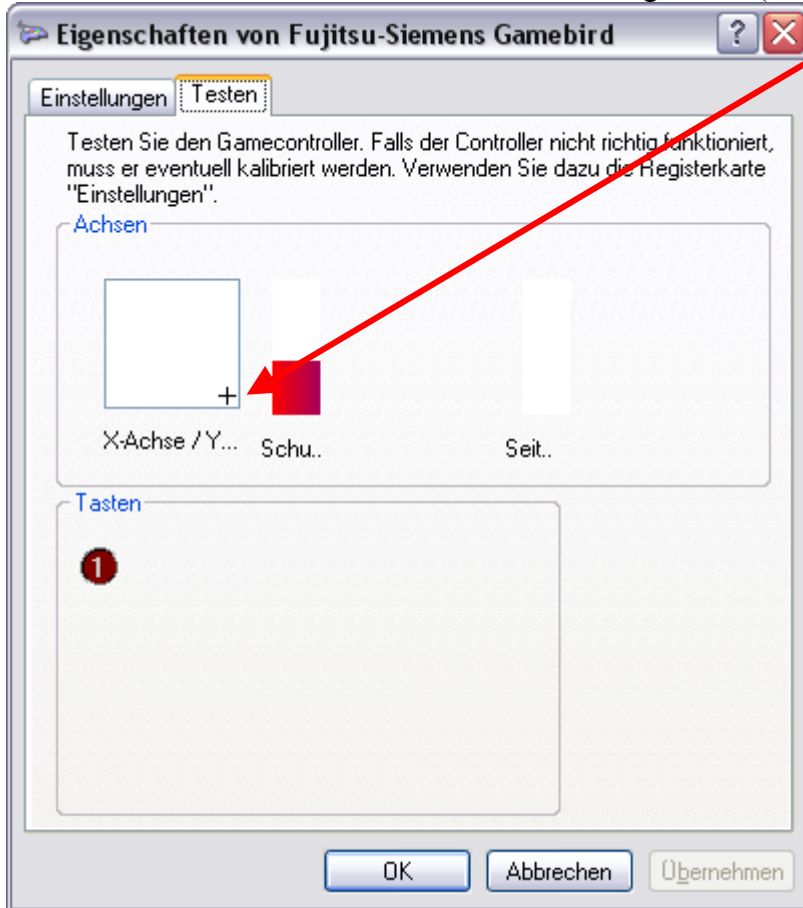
Eigenschaften von Fujitsu-Siemens Gamebird

Einstellungen Testen

Testen Sie den Gamecontroller. Falls der Controller nicht richtig funktioniert, muss er eventuell kalibriert werden. Verwenden Sie dazu die Registerkarte "Einstellungen".

Achsen

X-Achse / Y... Schu.. Seit..

Tasten

1

OK Abbrechen Übernehmen